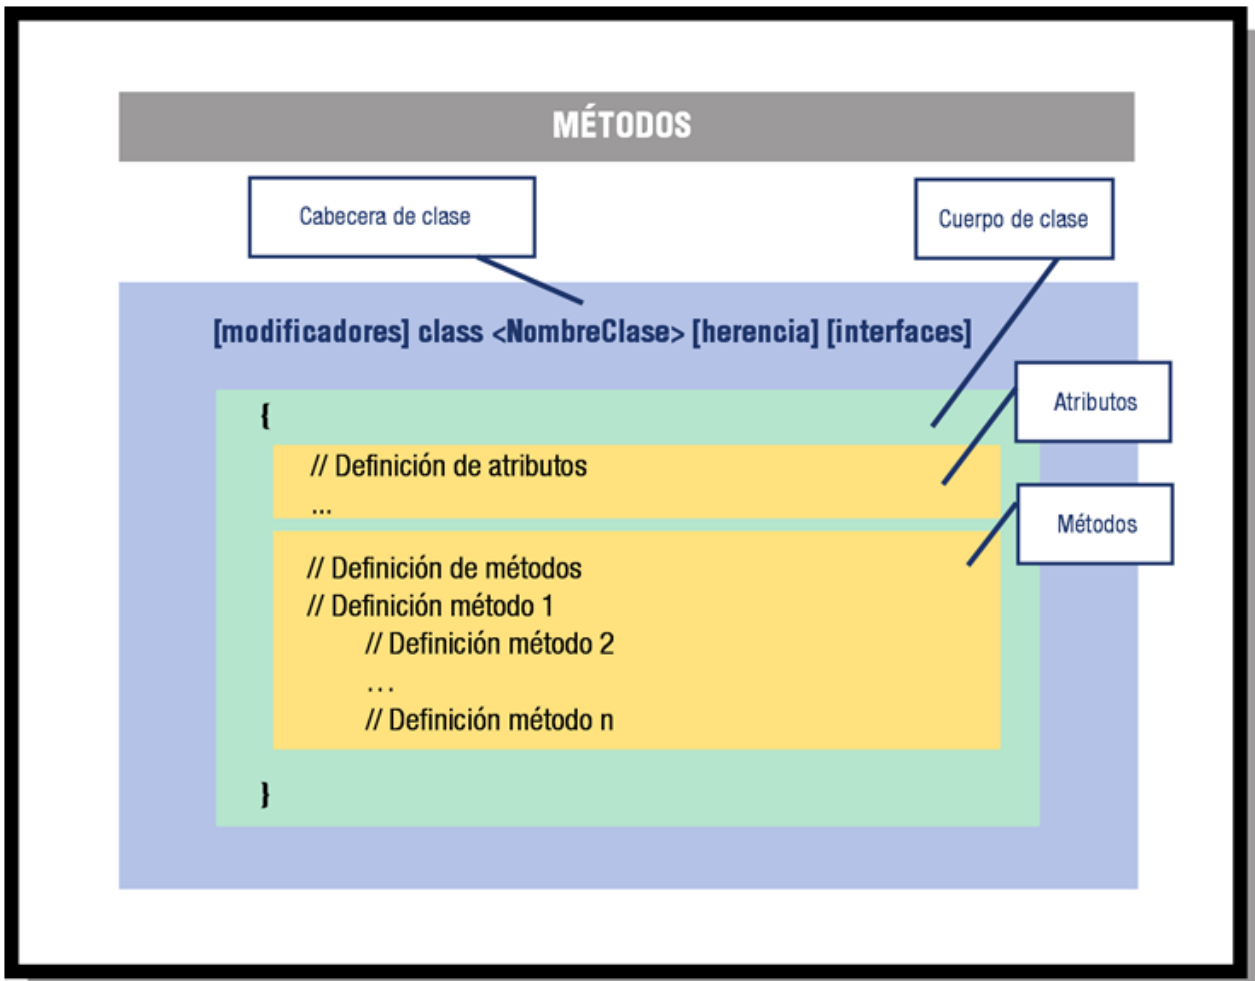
MÉTODOS

Cabecera de clase

Cuerpo de clase

[modificadores] class <NombreClase> [herencia] [interfaces]

Atributos

{

// Definición de atributos
...

Métodos

// Definición de métodos
// Definición método 1
// Definición método 2
...
// Definición método n

}